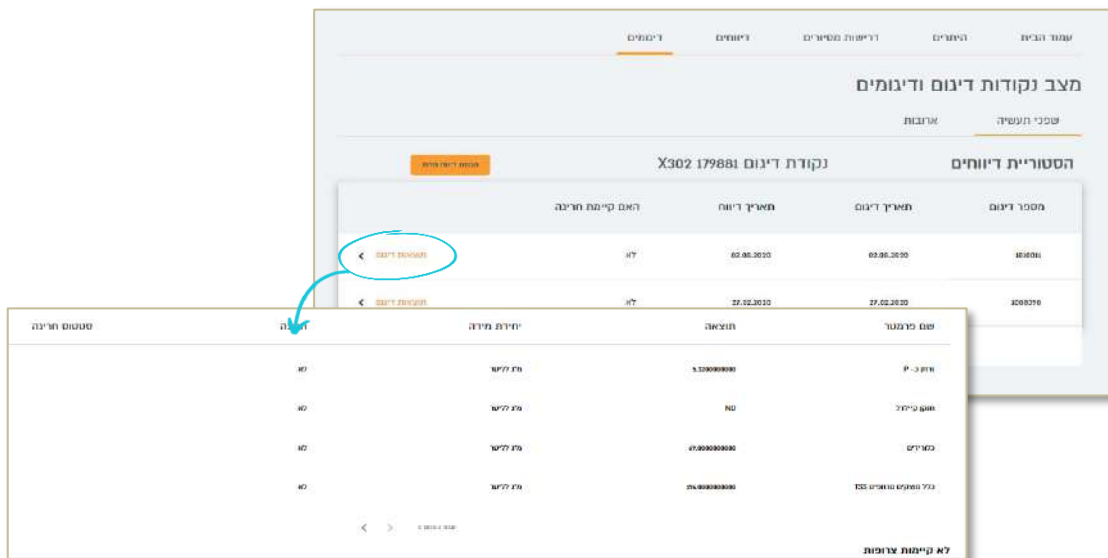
עמוד הבית | היתרים | דרישות מסירות | דיווחים | דיגומים

מצב נקודות דיגום ודיגומים

שפכי תעשיה | ארובות

הסטוריית דיווחים

נקודת דיגום 179881 X302

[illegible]

| מספר דיגום | תאריך דיגום | תאריך דיווח | האם קיימת חריגה | |
|---|---|---|---|---|
| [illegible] | 02.03.2020 | 02.03.2020 | לא | תוצאות דיגום < |
| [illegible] | 27.02.2020 | 27.02.2020 | לא | תוצאות דיגום < |

| שם פרמטר | תוצאה | יחידת מידה | חריגה | סטטוס חריגה |
|---|---|---|---|---|
| זרחן כ - P | 5.3200000000 | מ"ג לליטר | לא | |
| חנקן קילדל | ND | מ"ג לליטר | לא | |
| כלורידים | 47.0000000000 | מ"ג לליטר | לא | |
| כלל המוצקים המרחפים TSS | 74.0000000000 | מ"ג לליטר | לא | |

< > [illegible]

לא קיימות צרופות